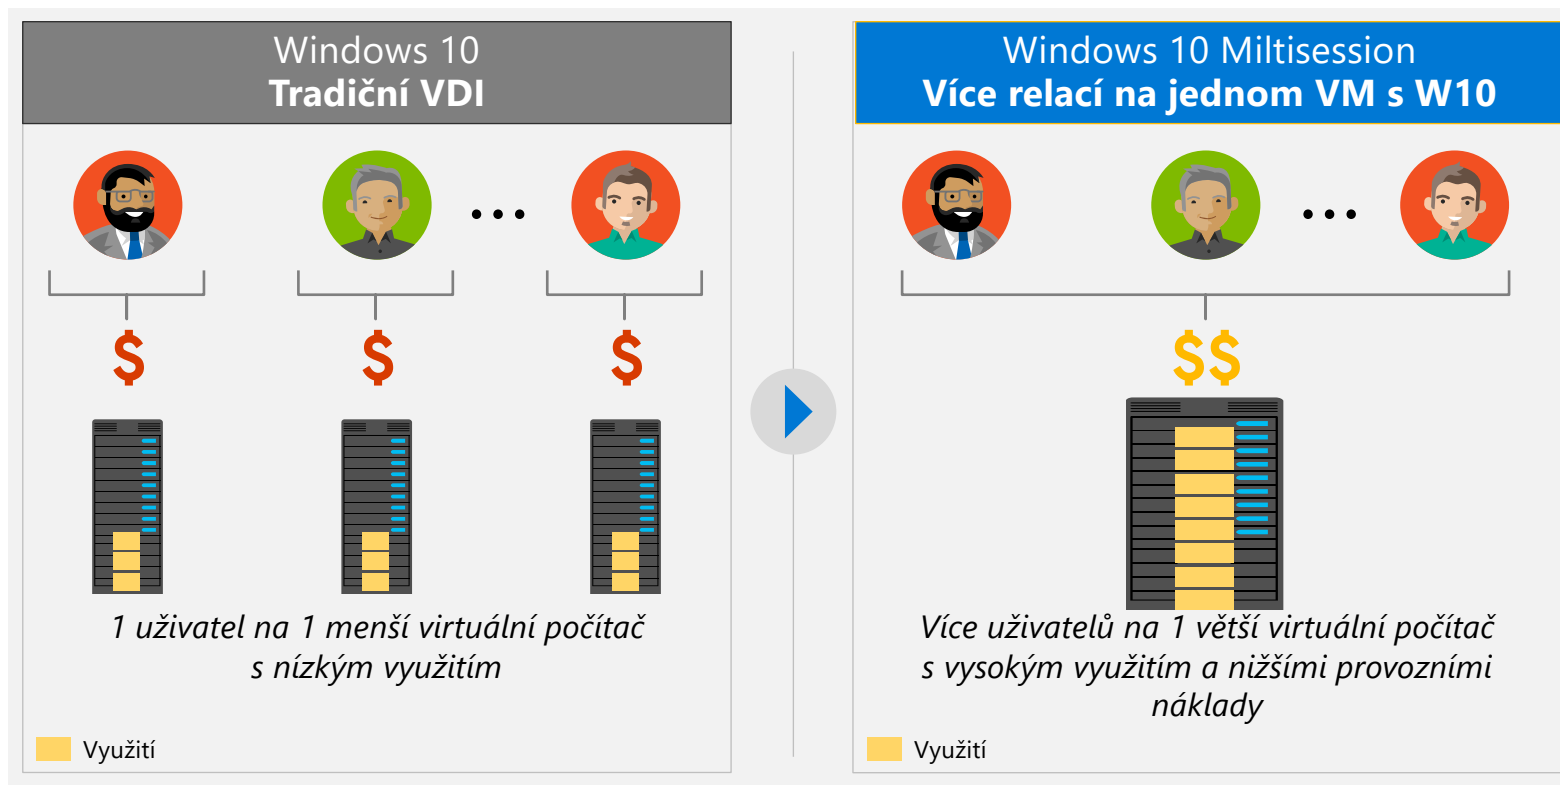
Windows 10
Tradiční VDI

$

$

$

1 uživatel na 1 menší virtuální počítač s nízkým využitím

Využití

Windows 10 Miltisession
Více relací na jednom VM s W10

$$

Více uživatelů na 1 větší virtuální počítač s vysokým využitím a nižšími provozními náklady

Využití